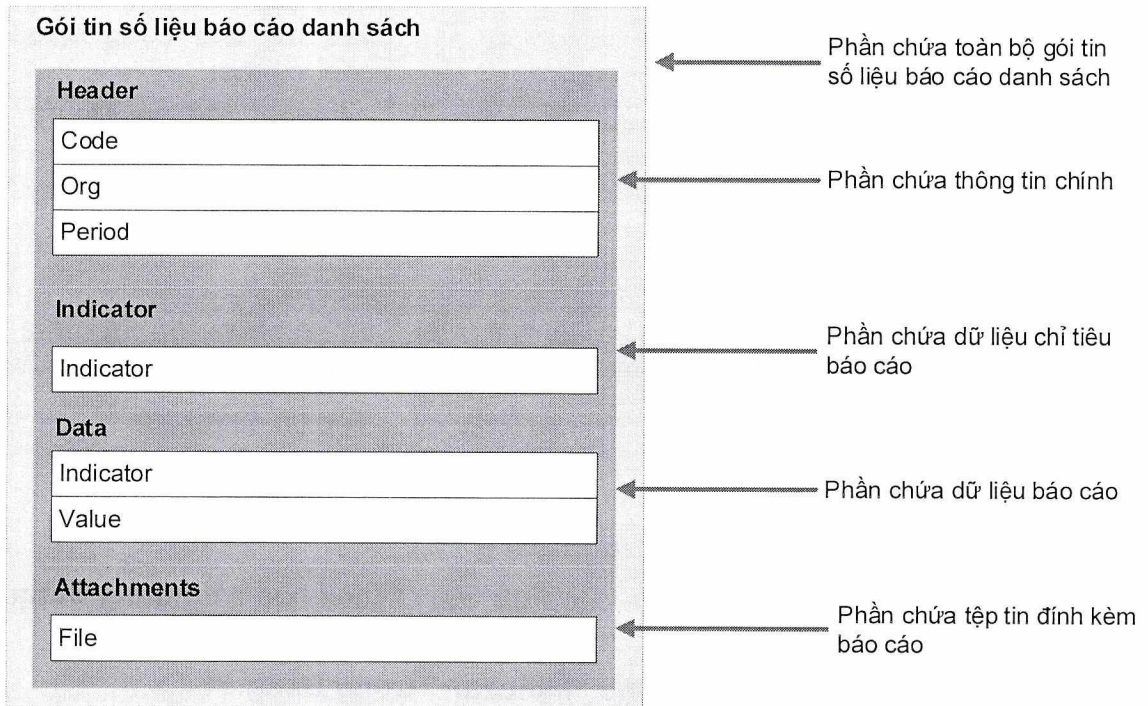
Gói tin số liệu báo cáo danh sách

Phần chứa toàn bộ gói tin số liệu báo cáo danh sách

Header

Code

Org

Period

Phần chứa thông tin chính

Indicator

Indicator

Phần chứa dữ liệu chỉ tiêu báo cáo

Data

Indicator

Value

Phần chứa dữ liệu báo cáo

Attachments

File

Phần chứa tệp tin đính kèm báo cáo